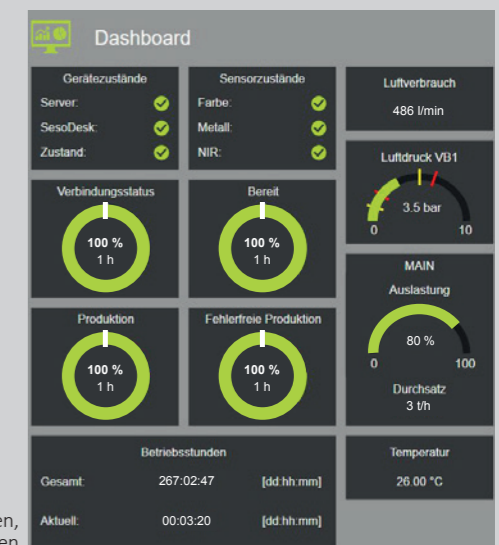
Dashboard

Gerätezustände
Server:
SesoDesk:
Zustand:

Sensorzustände
Farbe:
Metall:
NIR:

Luftverbrauch
486 l/min

Luftdruck VB1
3.5 bar
0
10

Verbindungsstatus
100 %
1 h

Bereit
100 %
1 h

MAIN
Auslastung
80 %
0
100
Durchsatz
3 t/h

Produktion
100 %
1 h

Fehlerfreie Produktion
100 %
1 h

Betriebsstunden
Gesamt: 267:02:47 [dd:hh:mm]
Aktuell: 00:03:20 [dd:hh:mm]

Temperatur
26.00 °C

en,
en